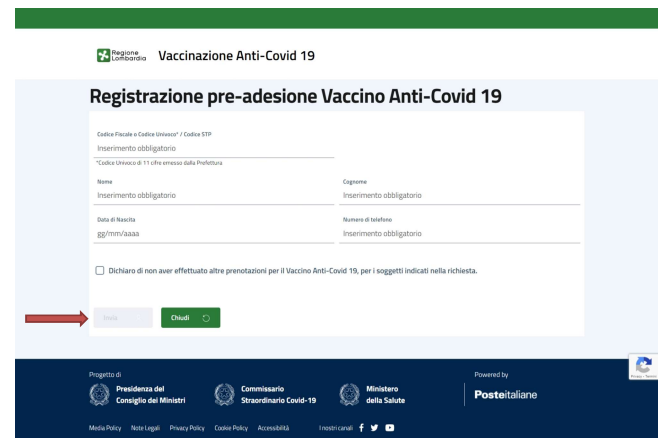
Regione Lombardia Vaccinazione Anti-Covid 19

Registrazione pre-adesione Vaccino Anti-Covid 19

Codice Fiscale o Codice Univoco* / Codice STP
Inserimento obbligatorio
*Codice Univoco di 11 cifre emesso dalla Prefettura

Nome
Inserimento obbligatorio

Cognome
Inserimento obbligatorio

Data di Nascita
gg/mm/aaaa

Numero di telefono
Inserimento obbligatorio

Dichiaro di non aver effettuato altre prenotazioni per il Vaccino Anti-Covid 19, per i soggetti indicati nella richiesta.

Invia

Chiudi

Progetto di

Presidenza del Consiglio dei Ministri

Commissario Straordinario Covid-19

Ministero della Salute

Powered by

Posteitaliane

Media Policy Note Legali Privacy Policy Cookie Policy Accessibilità

I nostri canali

Privacy - Termini